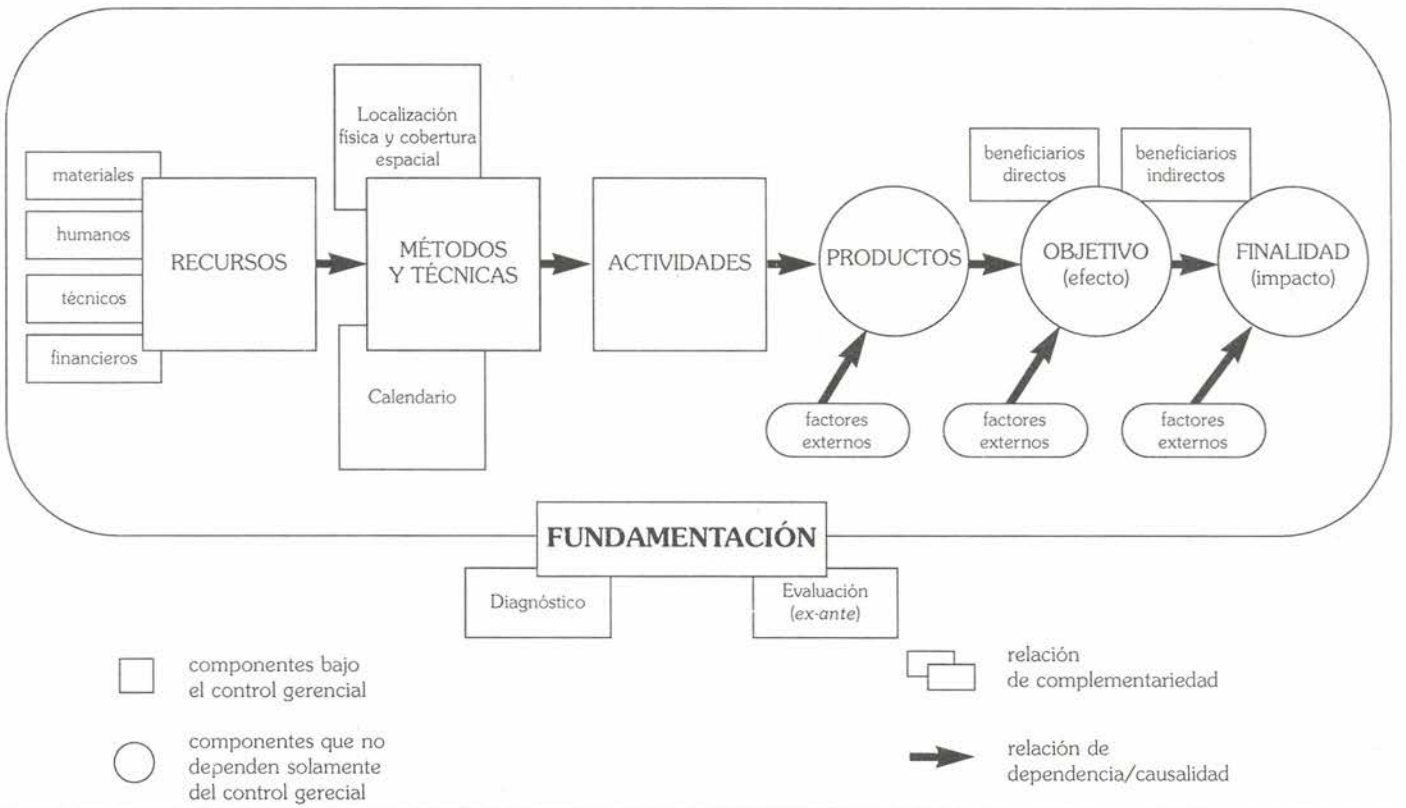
Localización física y cobertura espacial

materiales

humanos

técnicos

financieros

RECURSOS

MÉTODOS Y TÉCNICAS

Calendario

ACTIVIDADES

PRODUCTOS

factores externos

beneficiarios directos

OBJETIVO (efecto)

factores externos

beneficiarios indirectos

FINALIDAD (impacto)

factores externos

FUNDAMENTACIÓN

Diagnóstico

Evaluación (ex-ante)

componentes bajo el control gerencial

componentes que no dependen solamente del control gerecial

relación de complementariedad

relación de dependencia/causalidad